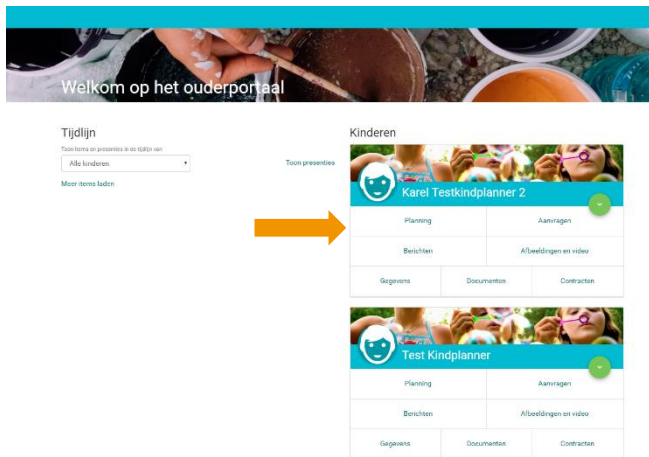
Welkom op het ouderportaal

Tijdlijn

Toon items en presenties in de tijdlijn van

Alle kinderen

Toon presenties

Meer items laden

Kinderen

Karel Testkindplanner 2

| Planning | Aanvragen |
|---|---|
| Berichten | Afbeeldingen en video |

| Gegevens | Documenten | Contracten |
|---|---|---|

Test Kindplanner

| Planning | Aanvragen |
|---|---|
| Berichten | Afbeeldingen en video |

| Gegevens | Documenten | Contracten |
|---|---|---|